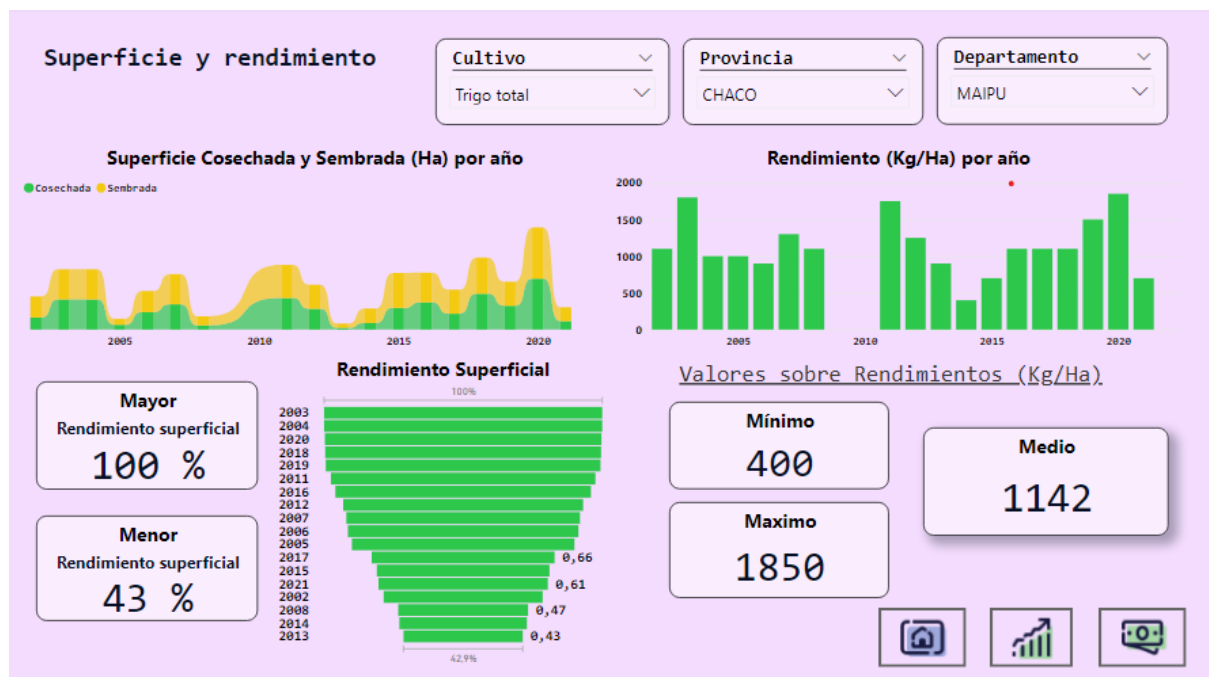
Superficie y rendimiento

Cultivo
Trigo total

Provincia
CHACO

Departamento
MAIPU

Superficie Cosechada y Sembrada (Ha) por año
Cosechada Sembrada
2005 2010 2015 2020

Rendimiento (Kg/Ha) por año
2000
1500
1000
500
0
2005 2010 2015 2020

Mayor
Rendimiento superficial
100 %

Menor
Rendimiento superficial
43 %

Rendimiento Superficial
100%
2003
2004
2020
2018
2019
2011
2016
2012
2007
2006
2005
2017 0,66
2015
2021 0,61
2002
2008 0,47
2014
2013 0,43
42,9%

Valores sobre Rendimientos (Kg/Ha)

Mínimo
400

Maximo
1850

Medio
1142